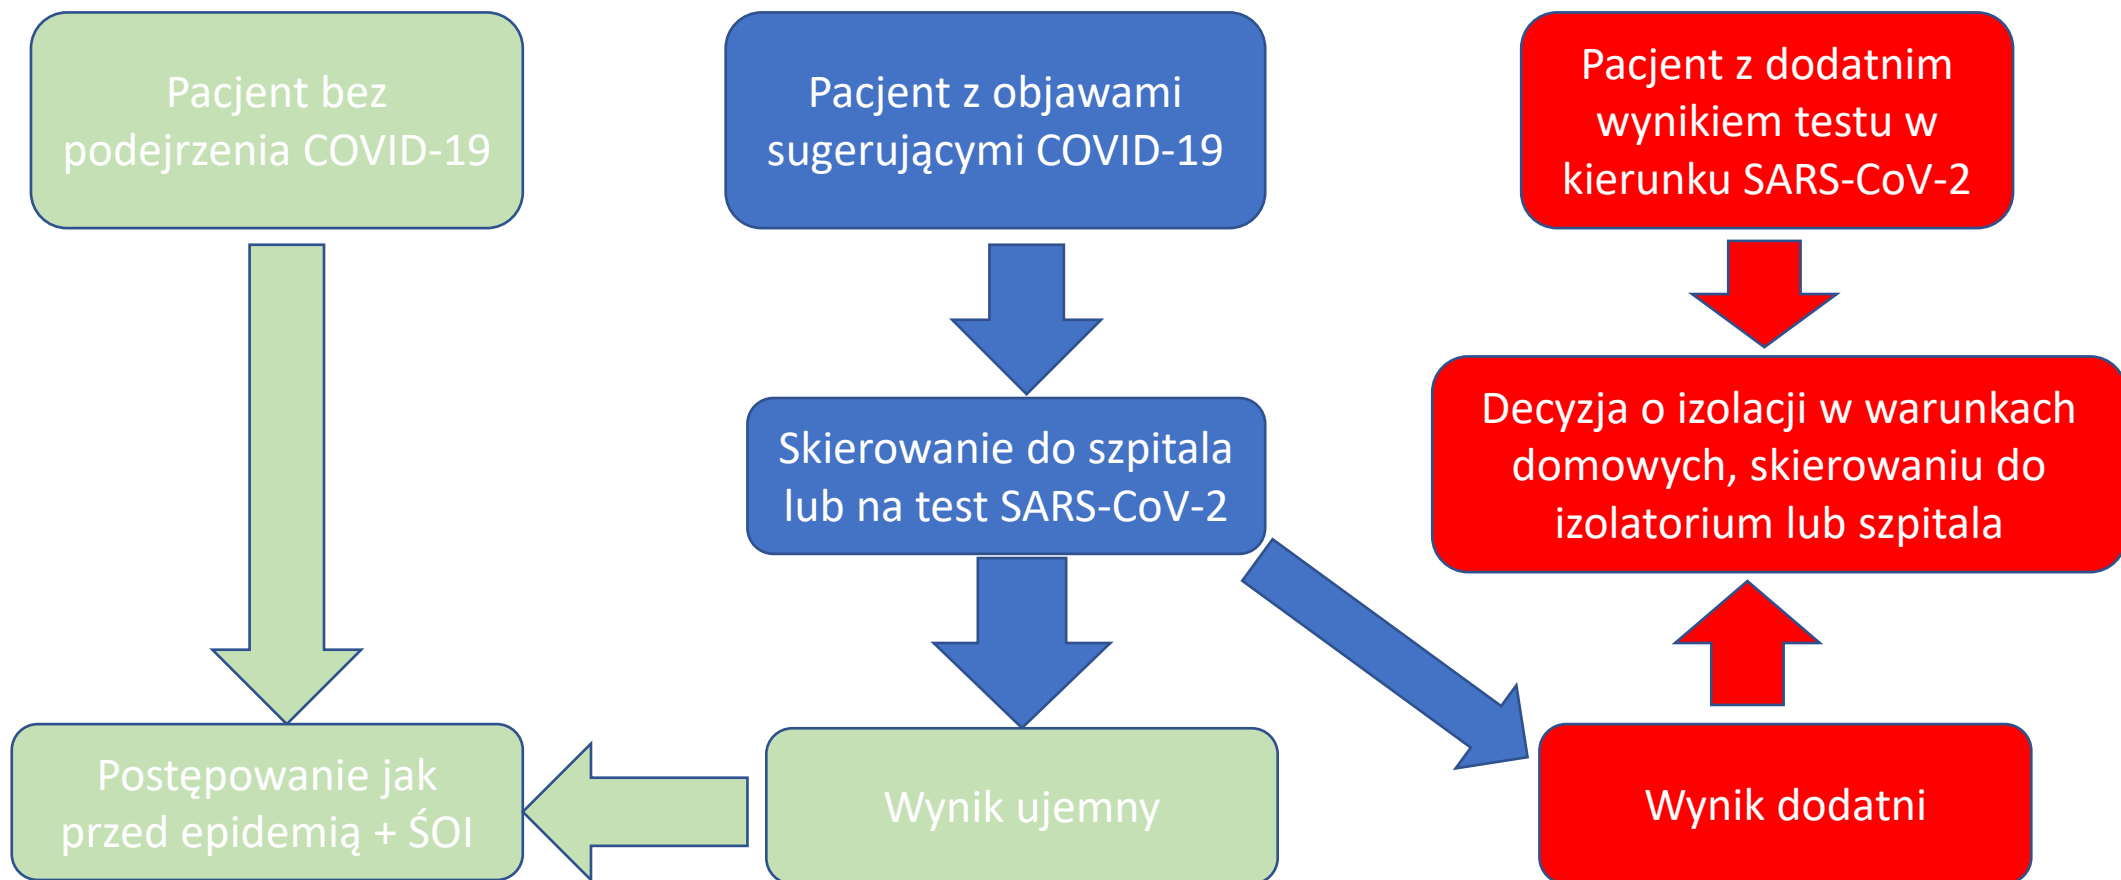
Pacjent bez podejrzenia COVID-19

Pacjent z objawami sugerującymi COVID-19

Pacjent z dodatnim wynikiem testu w kierunku SARS-CoV-2

Skierowanie do szpitala lub na test SARS-CoV-2

Decyzja o izolacji w warunkach domowych, skierowaniu do izolatorium lub szpitala

Postępowanie jak przed epidemią + ŚOI

Wynik ujemny

Wynik dodatni